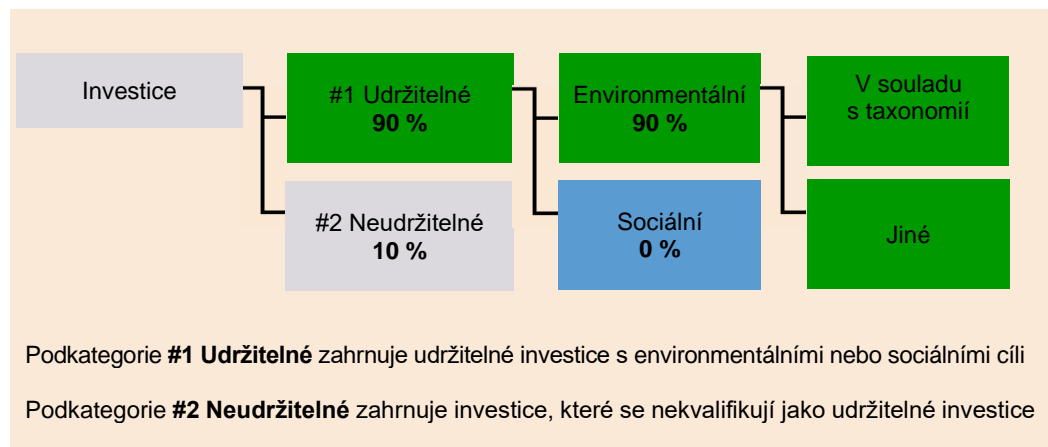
Investice

#1 Udržitelné
90 %

#2 Neudržitelné
10 %

Environmentální
90 %

Sociální
0 %

V souladu s taxonomií

Jiné

Podkategorie **#1 Udržitelné** zahrnuje udržitelné investice s environmentálními nebo sociálními cíli

Podkategorie **#2 Neudržitelné** zahrnuje investice, které se nekvalifikují jako udržitelné investice